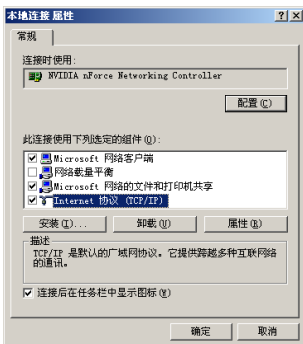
本地连接 属性

?

×

常规

连接时使用:

NVIDIA nForce Networking Controller

配置(C)

此连接使用下列选定的组件(O):

Microsoft 网络客户端

网络载量平衡

Microsoft 网络的文件和打印机共享

Internet 协议 (TCP/IP)

安装(N)...

卸载(U)

属性(R)

描述

TCP/IP 是默认的广域网协议。它提供跨越多种互联网络的通讯。

连接后在任务栏中显示图标(W)

确定

取消